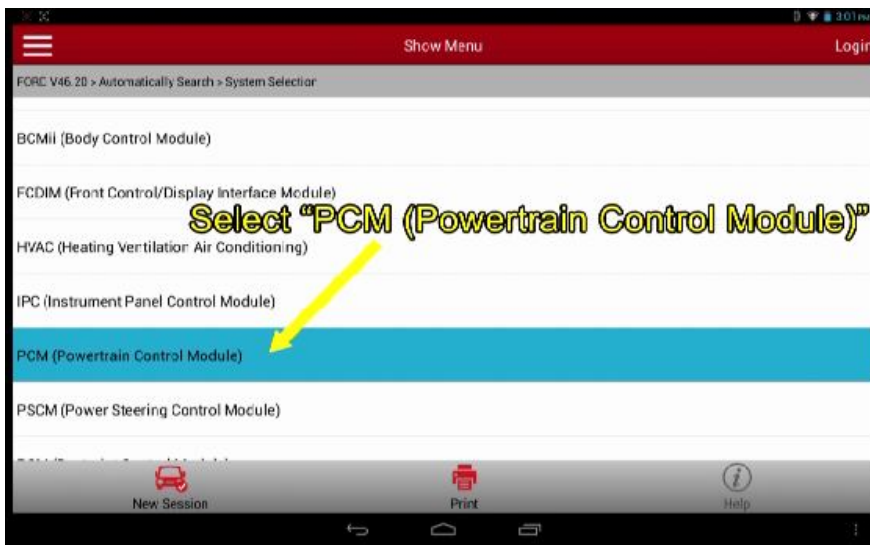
3:01

Show Menu

Login

FORD V46.20 > Automatically Search > System Selection

BCMii (Body Control Module)

FCDIM (Front Control/Display Interface Module)

Select "PCM (Powertrain Control Module)"

HVAC (Heating Ventilation Air Conditioning)

IPC (Instrument Panel Control Module)

PCM (Powertrain Control Module)

PSCM (Power Steering Control Module)

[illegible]

New Session

Print

Help